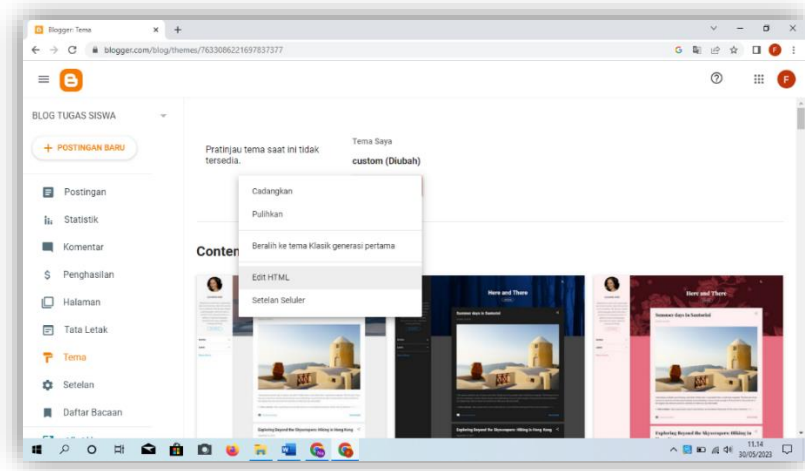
Blogger: Tema
blogger.com/blog/themes/7633086221697837377

BLOG TUGAS SISWA

+ POSTINGAN BARU

Postingan
Statistik
Komentar
Penghasilan
Halaman
Tata Letak
Tema
Setelan
Daftar Bacaan

Pratinjau tema saat ini tidak tersedia.

Tema Saya
custom (Diubah)

Cadangkan
Pulihkan
Beralih ke tema Klasik generasi pertama
Edit HTML
Setelan Seluler

Conten

Here and There
Summer days in Santorini
Exploring Beyond the Skyscrapers: Hiking in Hong Kong

Here and There
Summer days in Santorini
Exploring Beyond the Skyscrapers: Hiking in Hong Kong

Summer days in Santorini
Exploring Beyond the Skyscrapers: Hiking in Hong Kong

11.14
30/05/2023